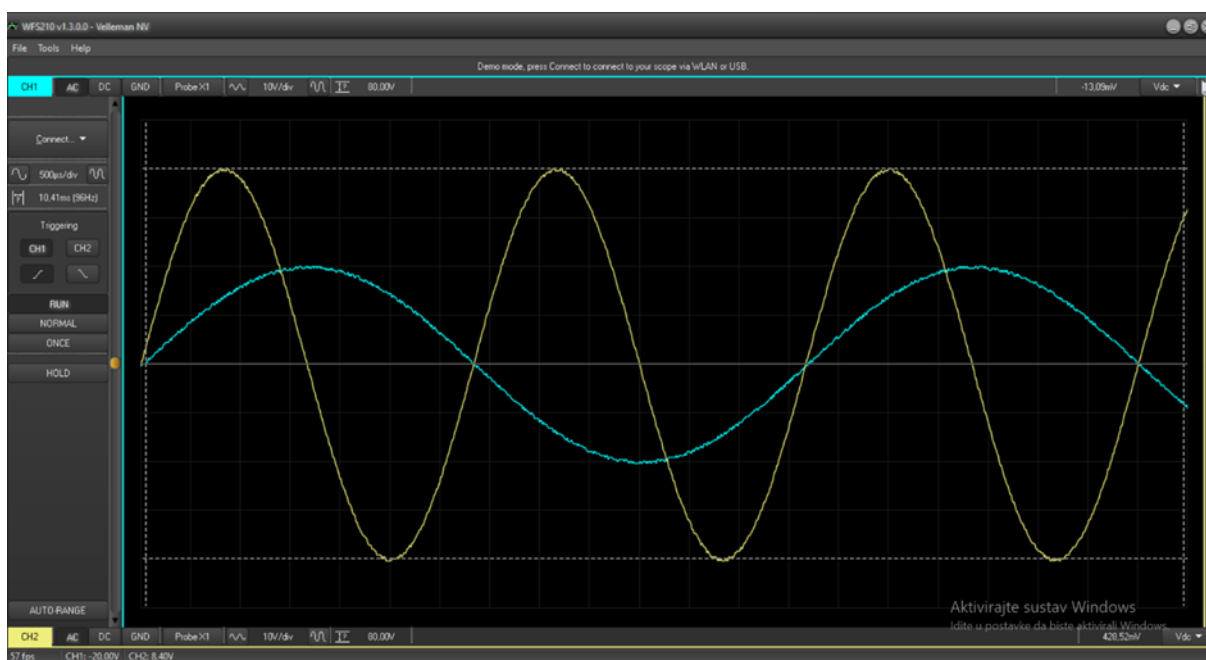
WFS210 v1.3.0.0 - Velleman NV

File Tools Help

Demo mode, press Connect to connect to your scope via WLAN or USB.

CH1 AC DC GND Probe X1 10V/div 80,00V -13,09mV Vdc

Connect...

500µs/div

10,41ms (96Hz)

Triggering

CH1 CH2

RUN

NORMAL

ONCE

HOLD

AUTO-RANGE

CH2 AC DC GND Probe X1 10V/div 80,00V 428,52mV Vdc

57 fps CH1: -20,00V CH2: 8,40V

Aktivirajte sustav Windows
Idite u postavke da biste aktivirali Windows.